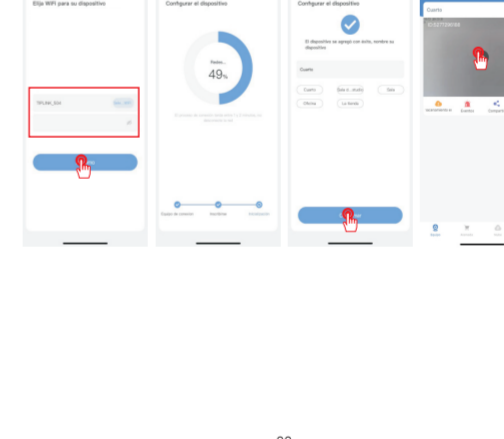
Elija WiFi para su dispositivo

TPLINK_5G4

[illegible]

Configurar el dispositivo

Pareo...

49%

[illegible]

Equipo de conexion

Inscribirse

Inicialización

Configurar el dispositivo

El dispositivo se agregó con éxito, nombre su dispositivo

Cuarto

Cuarto

Sala d. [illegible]

Sala

Oficina

La tienda

Cuarto

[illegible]

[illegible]

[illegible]

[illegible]

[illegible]

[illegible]

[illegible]

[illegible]

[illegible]